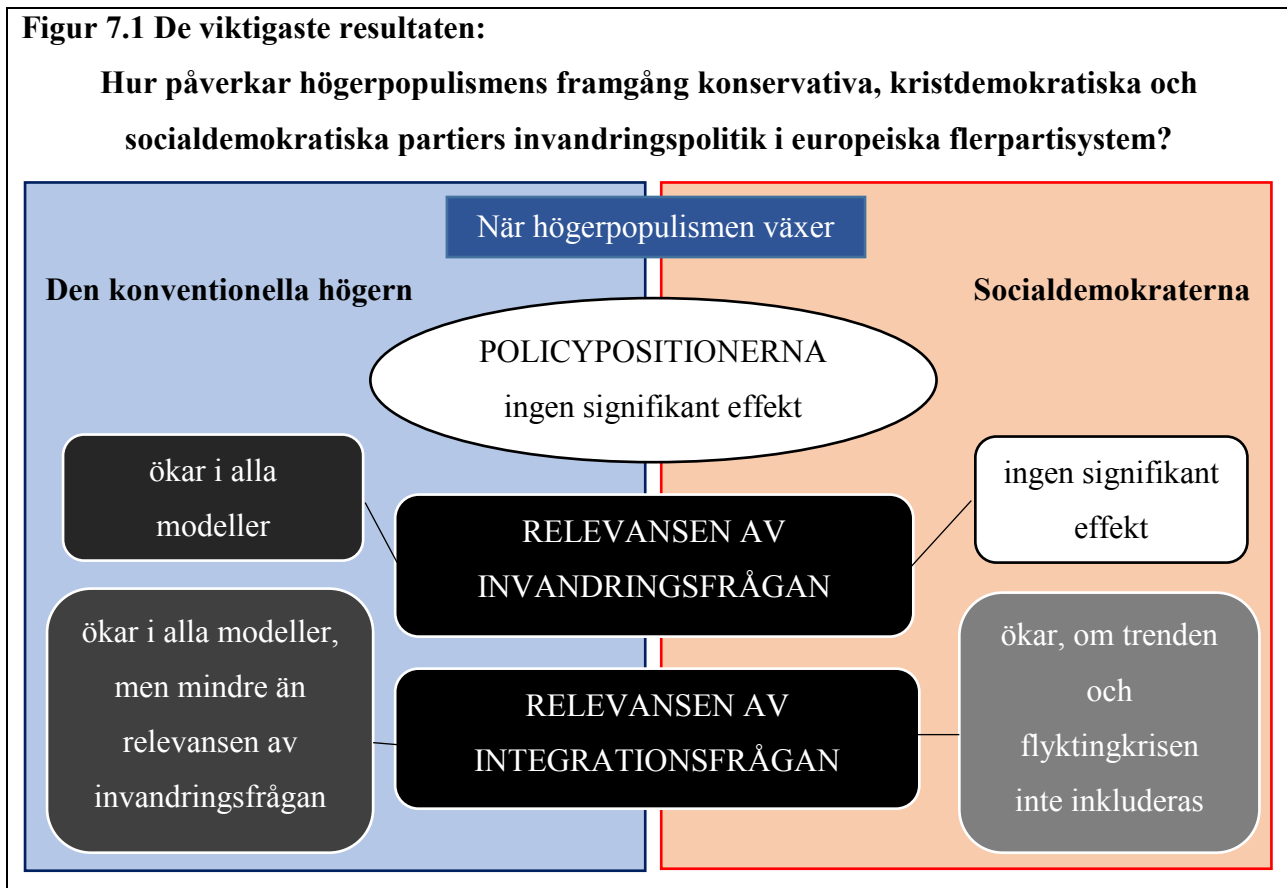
**Figur 7.1 De viktigaste resultaten:**

**Hur påverkar högerpopulismens framgång konservativa, kristdemokratiska och socialdemokratiska partiers invandringspolitik i europeiska flerpartisystem?**

När högerpopulismen växer

**Den konventionella högern**

**Socialdemokraterna**

POLICYPOSITIONERNA
ingen signifikant effekt

ökar i alla modeller

RELEVANSEN AV INVANDRINGSFRÅGAN

ingen signifikant effekt

ökar i alla modeller, men mindre än relevansen av invandringsfrågan

RELEVANSEN AV INTEGRATIONSFRÅGAN

ökar, om trenden och flyktingkrisen inte inkluderas